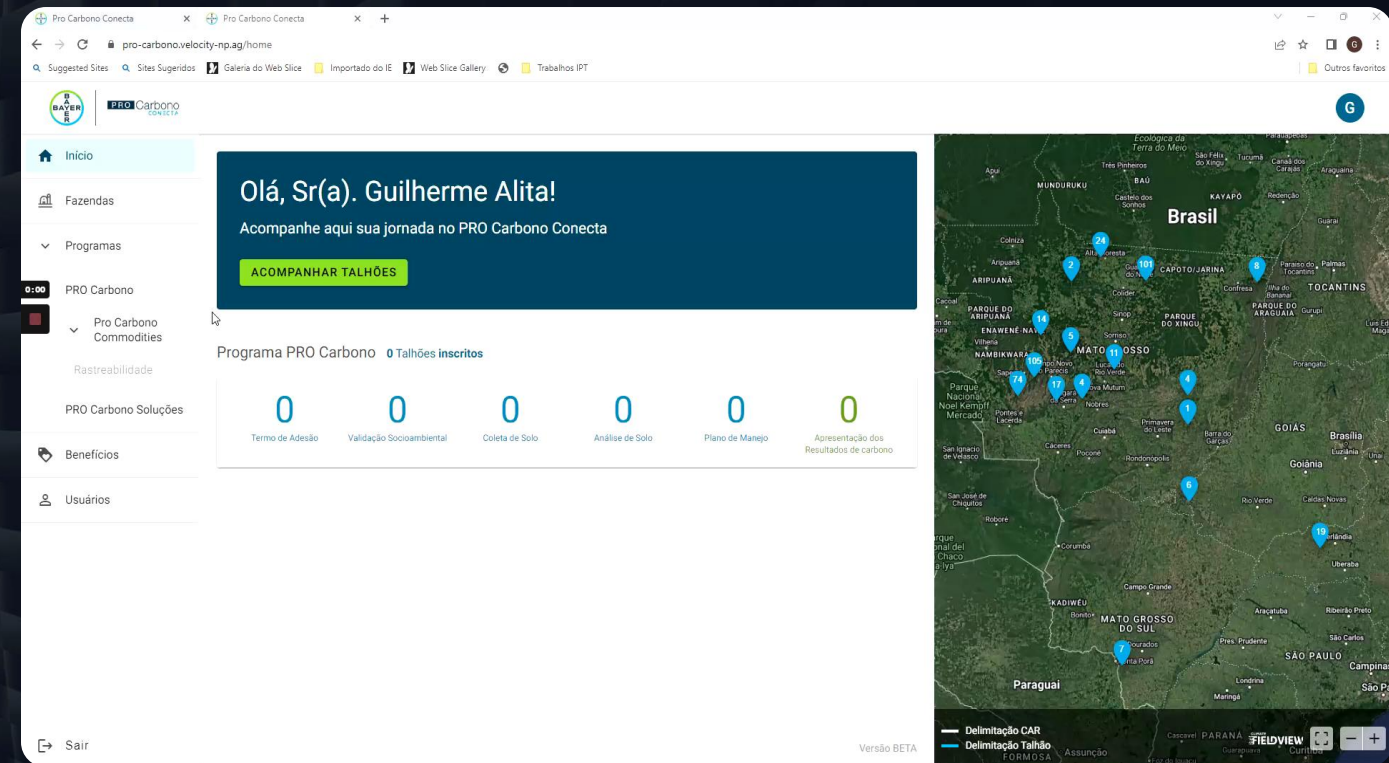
Pro Carbono Conecta
Pro Carbono Conecta
pro-carbono.velocity-np.ag/home
Suggested Sites  Sites Sugeridos  Galeria do Web Slice  Importado do IE  Web Slice Gallery  Trabalhos IPT  Outros favoritos

BAYER  PRO Carbono CONECTA
G

Início
Fazendas
Programas
PRO Carbono
0:00
Pro Carbono Commodities
Rastreabilidade
PRO Carbono Soluções
Benefícios
Usuários
Sair

Olá, Sr(a). Guilherme Alita!
Acompanhe aqui sua jornada no PRO Carbono Conecta
ACOMPANHAR TALHÕES

Programa PRO Carbono 0 Talhões inscritos

| 0 | 0 | 0 | 0 | 0 | 0 |
|---|---|---|---|---|---|
| Termo de Adesão | Validação Socioambiental | Coleta de Solo | Análise de Solo | Plano de Manejo | Apresentação dos Resultados de carbono |

Versão BETA

Brasil
MATO GROSSO
MATO GROSSO DO SUL
TOCANTINS
GOIÁS
SÃO PAULO
Paraguai
Brasília
Goiânia
Cuiabá
Campo Grande
Rondonópolis
Sinop
Sorriso
Colíder
Confresa
Cáceres
Poconé
Rio Verde
Caldas Novas
Uberaba
Uberlândia
Corumbá
Dourados
Londrina
Maringá
Araçatuba
Ribeirão Preto
São Carlos
Pres. Prudente
Campinas
Cascavel
PARANÁ
Assunção
MUNDURUKU
KAYAPÓ
ARIPUANÃ
CAPOTO/JARINA
PARQUE DO XINGU
PARQUE DO ARAGUAIA
PARQUE DO ARIPUANÃ
ENAWENÊ-NAWÊ
NAMBIKWARA
KADIWÉU
Apuí
Colniza
Aripuanã
Juína
Vilhena
Alta Floresta
Redenção
Gurupi
Araguaína
Palmas
Primavera do Leste
Barra do Garças
Nova Mutum
Lucas do Rio Verde
Nobres
Pontes e Lacerda
Robore
San José de Chiquitos
Parque Nacional Noel Kempff Mercado
Bonito
Ponta Porã
São Félix do Xingu
Tucumã
Três Pinheiros
Castelo dos Sonhos
Canaã dos Carajás
Paraíso do Tocantins
Porangatu
24 2 101 8 14 5 11 105 74 17 4 4 1 6 19 7
Delimitação CAR
Delimitação Talhão
FIELDVIEW
FORMOSA